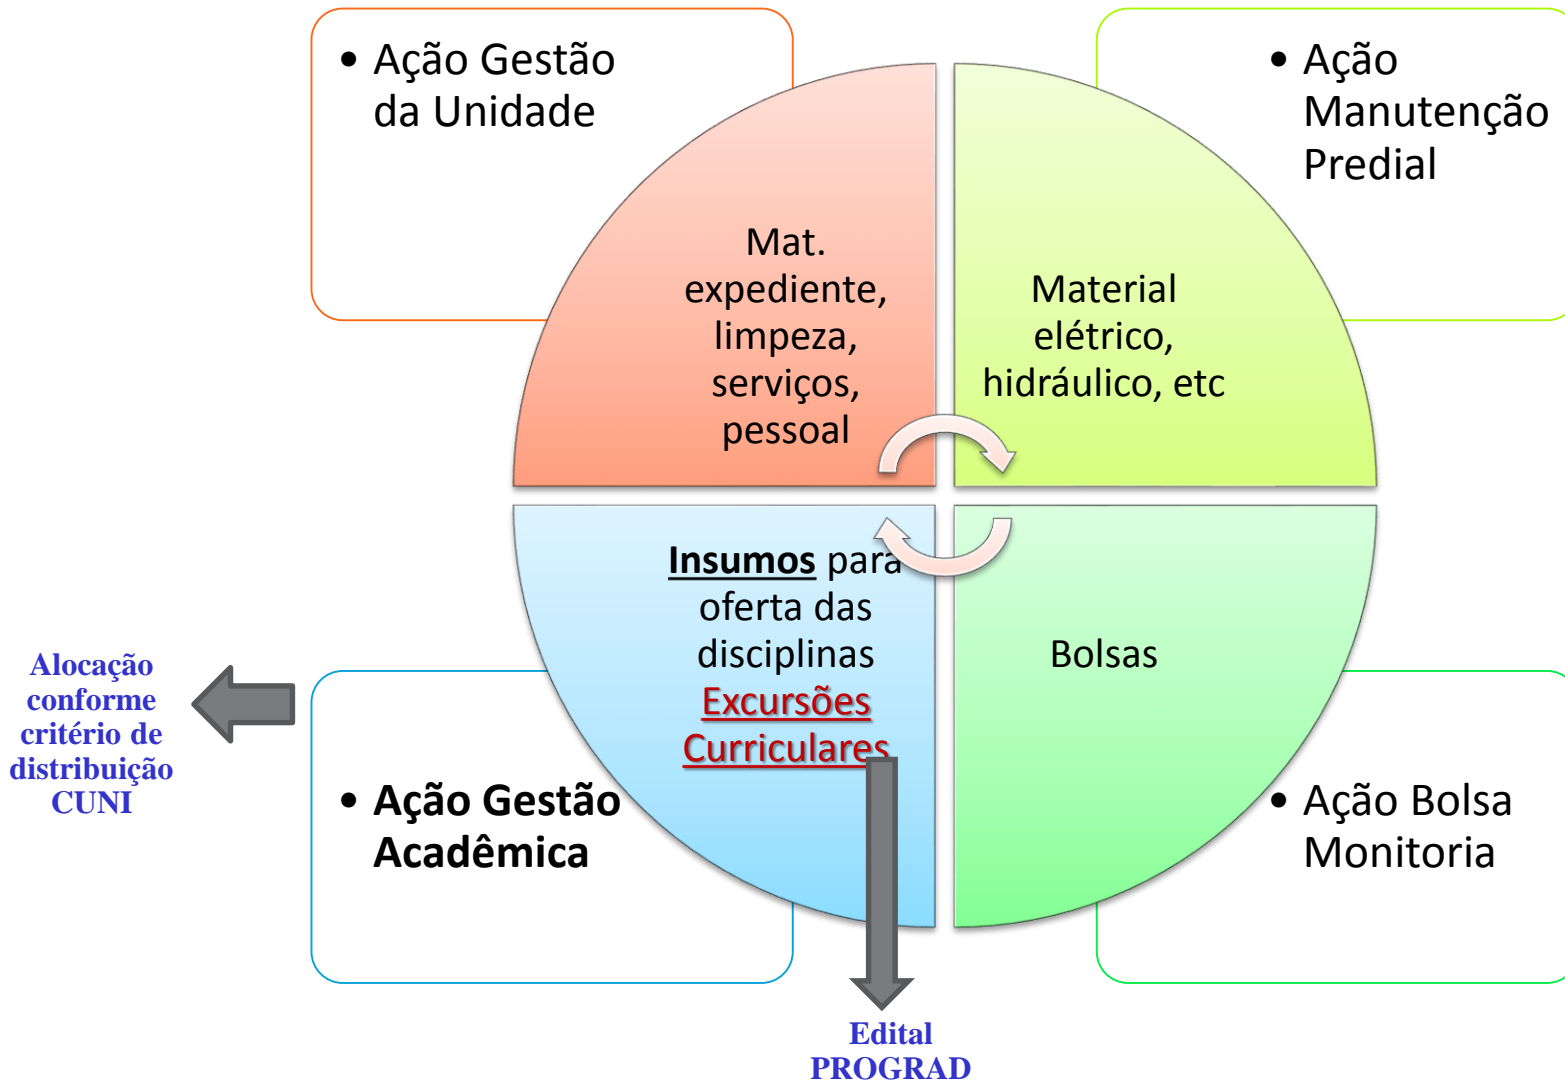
• Ação Gestão da Unidade

• Ação Manutenção Predial

Mat. expediente, limpeza, serviços, pessoal

Material elétrico, hidráulico, etc

**Insumos** para oferta das disciplinas
Excursões Curriculares

Bolsas

Alocação conforme critério de distribuição CUNI

• **Ação Gestão Acadêmica**

• Ação Bolsa Monitoria

Edital PROGRAD